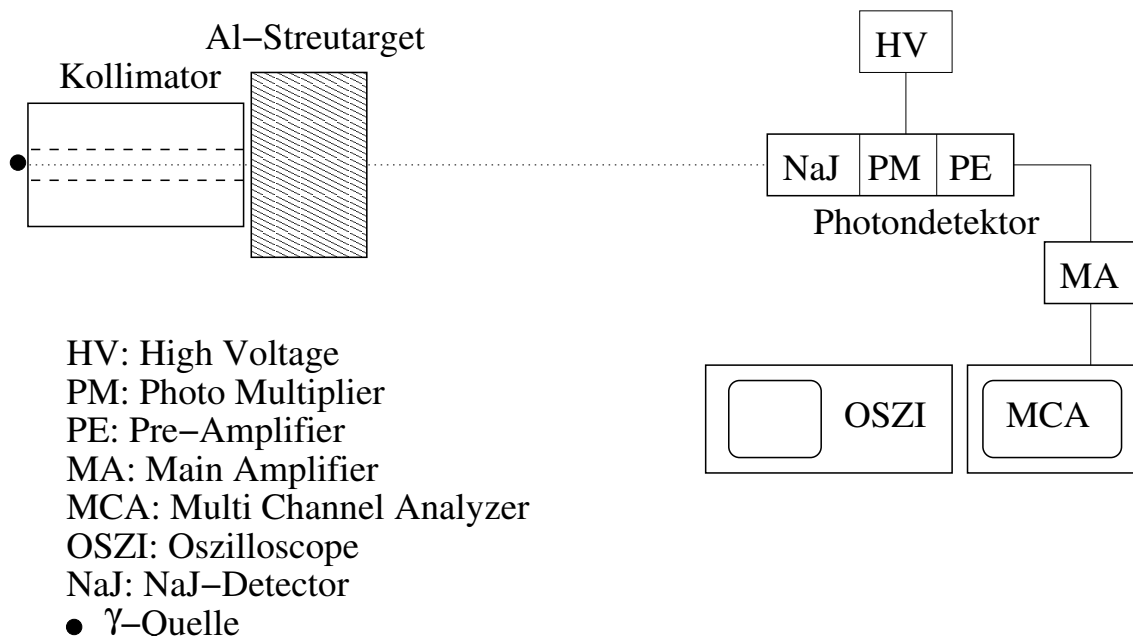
Al−Streutarget
Kollimator

HV
NaJ | PM | PE
Photondetektor
MA

OSZI
MCA

HV: High Voltage
PM: Photo Multiplier
PE: Pre−Amplifier
MA: Main Amplifier
MCA: Multi Channel Analyzer
OSZI: Oszilloscope
NaJ: NaJ−Detector
● $\gamma$−Quelle